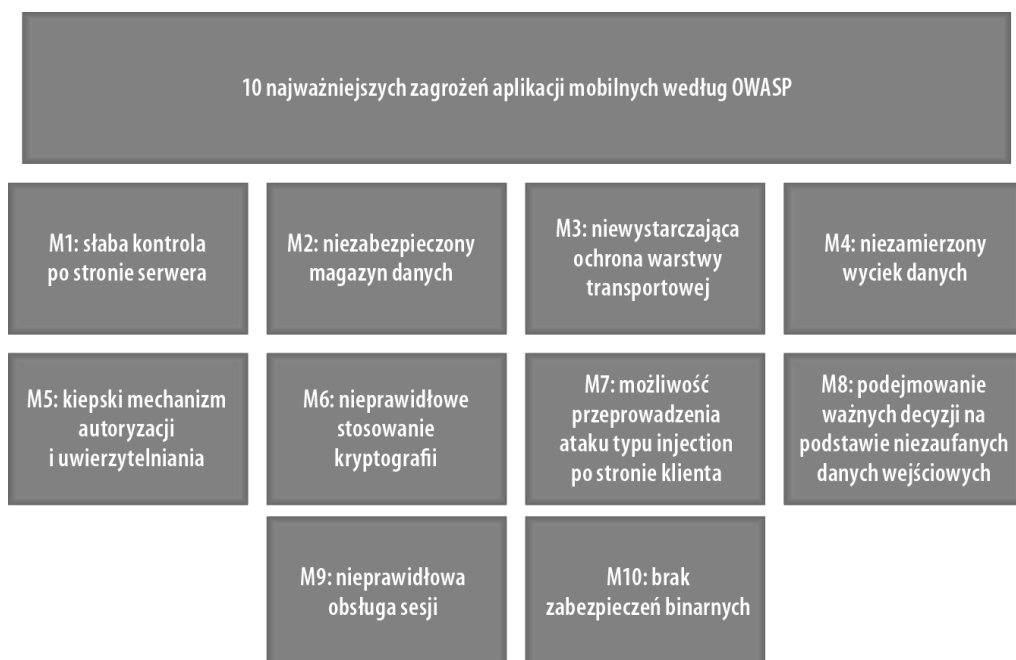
10 najważniejszych zagrożeń aplikacji mobilnych według OWASP

M1: słaba kontrola po stronie serwera

M2: niezabezpieczony magazyn danych

M3: niewystarczająca ochrona warstwy transportowej

M4: niezamierzony wyciek danych

M5: kiepski mechanizm autoryzacji i uwierzytelniania

M6: nieprawidłowe stosowanie kryptografii

M7: możliwość przeprowadzenia ataku typu injection po stronie klienta

M8: podejmowanie ważnych decyzji na podstawie niezaufanych danych wejściowych

M9: nieprawidłowa obsługa sesji

M10: brak zabezpieczeń binarnych